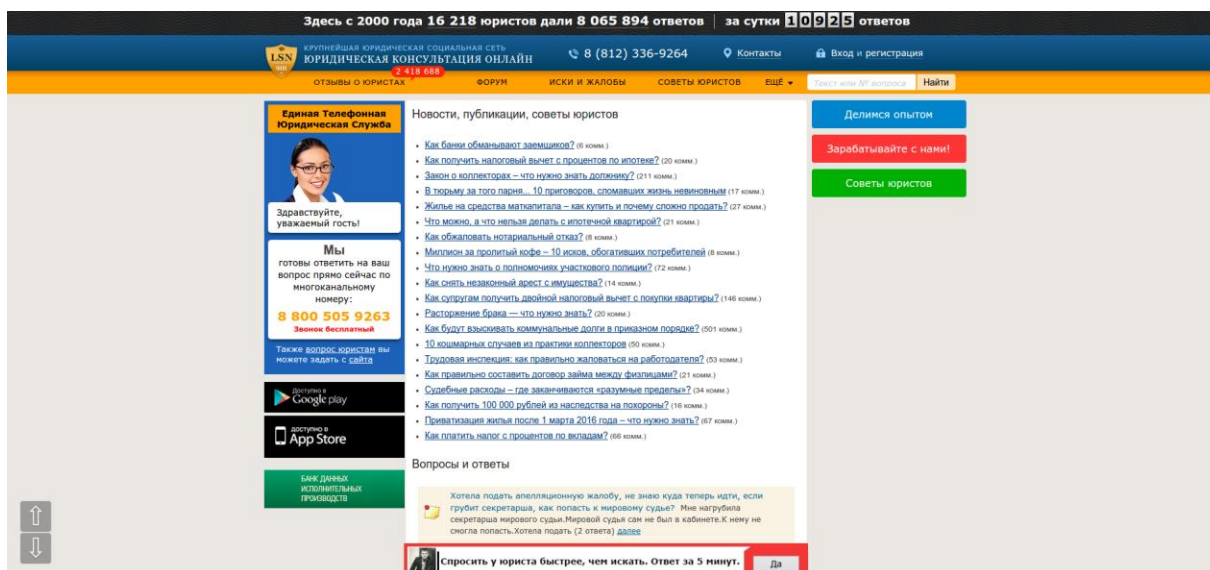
Здесь с 2000 года 16 218 юристов дали 8 065 894 ответов | за сутки 10925 ответов

LSN КРУПНЕЙШАЯ ЮРИДИЧЕСКАЯ СОЦИАЛЬНАЯ СЕТЬ ЮРИДИЧЕСКАЯ КОНСУЛЬТАЦИЯ ОНЛАЙН

8 (812) 336-9264 Контакты Вход и регистрация

2 418 688
ОТЗЫВЫ О ЮРИСТАХ ФОРУМ ИСКИ И ЖАЛОБЫ СОВЕТЫ ЮРИСТОВ ЕЩЁ Текст или № вопроса Найти

Единая Телефонная Юридическая Служба

Здравствуйте, уважаемый гость!

Мы готовы ответить на ваш вопрос прямо сейчас по многоканальному номеру:
8 800 505 9263
Звонок бесплатный

Также вопрос юристам вы можете задать с сайта

Доступно в Google play

Доступно в App Store

БАНК ДАННЫХ ИСПОЛНИТЕЛЬНЫХ ПРОИЗВОДСТВ

Новости, публикации, советы юристов

- Как банки обманывают заемщиков? (6 комм.)
- Как получить налоговый вычет с процентов по ипотеке? (20 комм.)
- Закон о коллекторах – что нужно знать должнику? (211 комм.)
- В тюрьму за того парня... 10 приговоров, сломавших жизнь невиновным (17 комм.)
- Жилье на средства маткапитала – как купить и почему сложно продать? (27 комм.)
- Что можно, а что нельзя делать с ипотечной квартирой? (21 комм.)
- Как обжаловать нотариальный отказ? (8 комм.)
- Миллион за пролитый кофе – 10 исков, обогативших потребителей (8 комм.)
- Что нужно знать о полномочиях участкового полиции? (72 комм.)
- Как снять незаконный арест с имущества? (14 комм.)
- Как супругам получить двойной налоговый вычет с покупки квартиры? (146 комм.)
- Расторжение брака — что нужно знать? (20 комм.)
- Как будут взыскивать коммунальные долги в приказном порядке? (501 комм.)
- 10 кошмарных случаев из практики коллекторов (50 комм.)
- Трудовая инспекция: как правильно жаловаться на работодателя? (53 комм.)
- Как правильно составить договор займа между физлицами? (21 комм.)
- Судебные расходы – где заканчиваются «разумные пределы»? (34 комм.)
- Как получить 100 000 рублей из наследства на похороны? (16 комм.)
- Приватизация жилья после 1 марта 2016 года – что нужно знать? (67 комм.)
- Как платить налог с процентов по вкладам? (66 комм.)

Вопросы и ответы

Хотела подать апелляционную жалобу, не знаю куда теперь идти, если грубит секретарша, как попасть к мировому судье? Мне нагрубила секретарша мирового судьи.Мировой судья сам не был в кабинете.К нему не смогла попасть.Хотела подать (2 ответа) далее

Спросить у юриста быстрее, чем искать. Ответ за 5 минут. Да

Делимся опытом

Зарабатывайте с нами!

Советы юристов